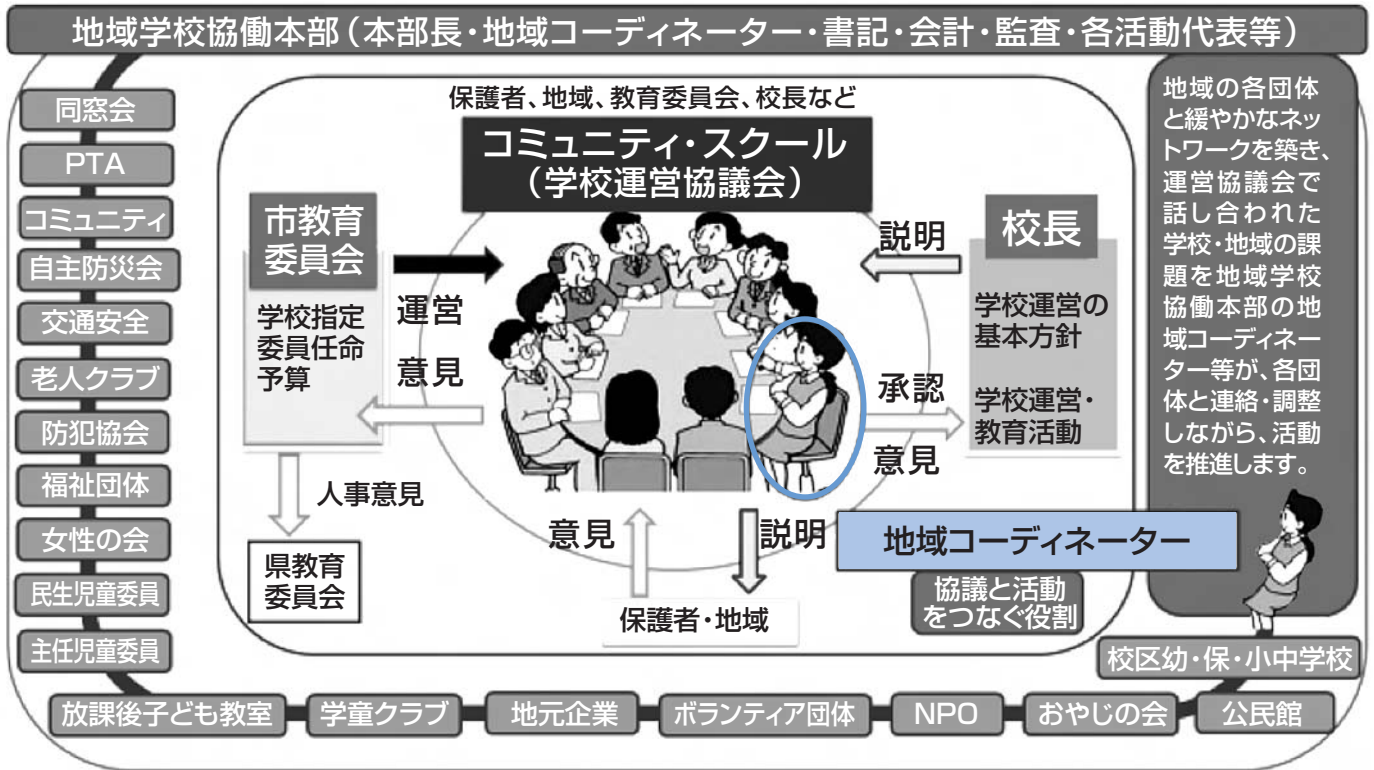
地域学校協働本部（本部長・地域コーディネーター・書記・会計・監査・各活動代表等）

同窓会
PTA
コミュニティ
自主防災会
交通安全
老人クラブ
防犯協会
福祉団体
女性の会
民生児童委員
主任児童委員

保護者、地域、教育委員会、校長など

コミュニティ・スクール
（学校運営協議会）

市教育委員会

学校指定
委員任命
予算

運営

意見

人事意見

県教育委員会

説明

校長

学校運営の基本方針

承認

学校運営・教育活動

意見

意見

説明

保護者・地域

地域コーディネーター

協議と活動をつなぐ役割

地域の各団体と緩やかなネットワークを築き、運営協議会で話し合われた学校・地域の課題を地域学校協働本部の地域コーディネーター等が、各団体と連絡・調整しながら、活動を推進します。

校区幼・保・小中学校

放課後子ども教室
学童クラブ
地元企業
ボランティア団体
NPO
おやじの会
公民館